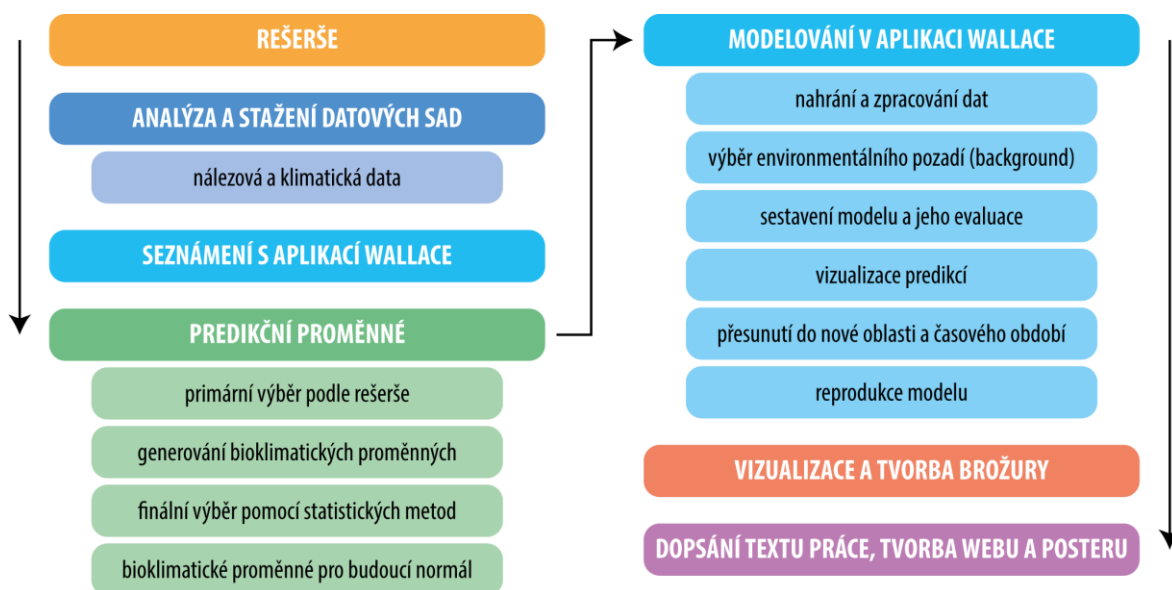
REŠERŠE

ANALÝZA A STAŽENÍ DATOVÝCH SAD

nálezová a klimatická data

SEZNÁMENÍ S APLIKACÍ WALLACE

PREDIKČNÍ PROMĚNNÉ

primární výběr podle rešerše

generování bioklimatických proměnných

finální výběr pomocí statistických metod

bioklimatické proměnné pro budoucí normál

MODELOVÁNÍ V APLIKACI WALLACE

nahrání a zpracování dat

výběr environmentálního pozadí (background)

sestavení modelu a jeho evaluace

vizualizace predikcí

přesunutí do nové oblasti a časového období

reprodukce modelu

VIZUALIZACE A TVORBA BROŽURY

DOPSÁNÍ TEXTU PRÁCE, TVORBA WEBU A POSTERU